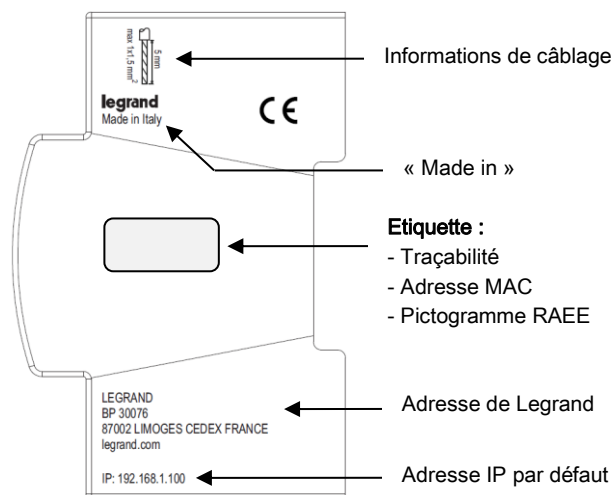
5 mm
max 1x1,5 mm²

Informations de câblage

legrand
Made in Italy

CE

« Made in »

Etiquette :
- Traçabilité
- Adresse MAC
- Pictogramme RAEE

LEGRAND
BP 30076
87002 LIMOGES CEDEX FRANCE
legrand.com

Adresse de Legrand

IP: 192.168.1.100

Adresse IP par défaut